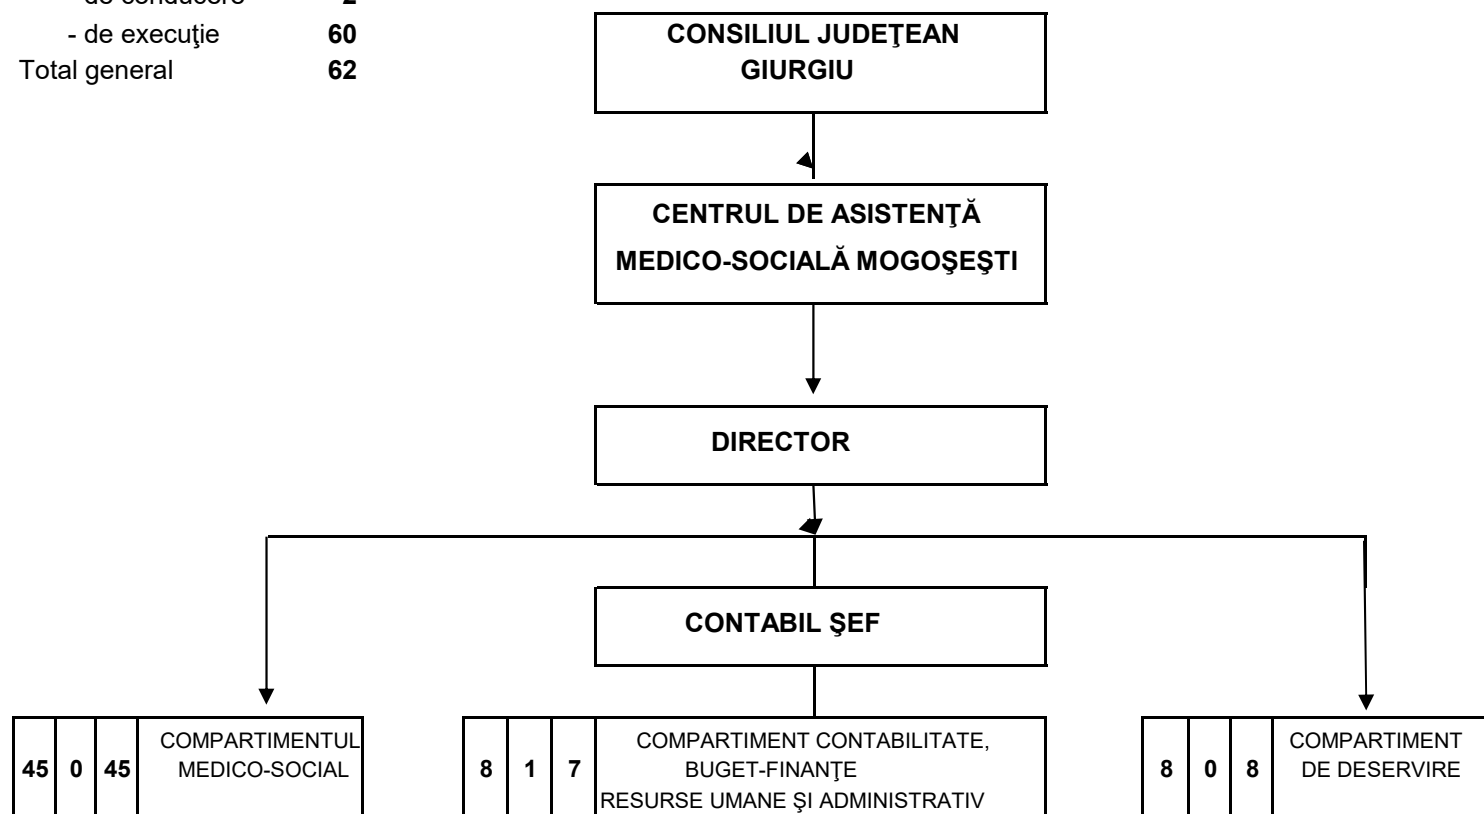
- de conducere 2
- de execuţie 60
Total general 62

CONSILIUL JUDEŢEAN GIURGIU

CENTRUL DE ASISTENŢĂ MEDICO-SOCIALĂ MOGOŞEŞTI

DIRECTOR

CONTABIL ŞEF

| 45 | 0 | 45 | COMPARTIMENTUL MEDICO-SOCIAL |
|---|---|---|---|

| 8 | 1 | 7 | COMPARTIMENT CONTABILITATE, BUGET-FINANŢE RESURSE UMANE ŞI ADMINISTRATIV |
|---|---|---|---|

| 8 | 0 | 8 | COMPARTIMENT DE DESERVIRE |
|---|---|---|---|